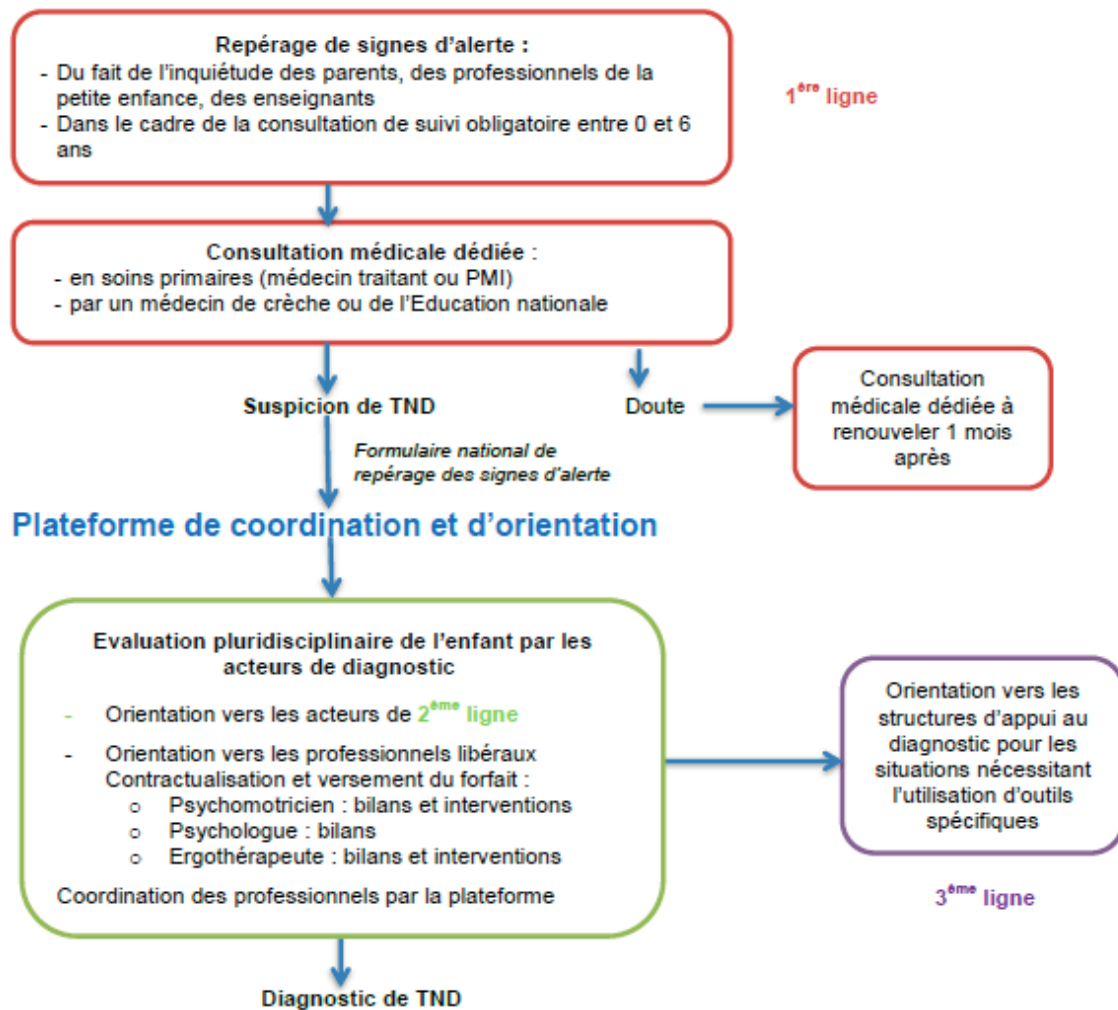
Repérage de signes d'alerte :
- Du fait de l'inquiétude des parents, des professionnels de la petite enfance, des enseignants
- Dans le cadre de la consultation de suivi obligatoire entre 0 et 6 ans

1$^{ère}$ ligne

Consultation médicale dédiée :
- en soins primaires (médecin traitant ou PMI)
- par un médecin de crèche ou de l'Education nationale

Suspicion de TND

Doute

Consultation médicale dédiée à renouveler 1 mois après

Formulaire national de repérage des signes d'alerte

Plateforme de coordination et d'orientation

Evaluation pluridisciplinaire de l'enfant par les acteurs de diagnostic

- Orientation vers les acteurs de 2$^{ème}$ ligne
- Orientation vers les professionnels libéraux
Contractualisation et versement du forfait :
o Psychomotricien : bilans et interventions
o Psychologue : bilans
o Ergothérapeute : bilans et interventions

Coordination des professionnels par la plateforme

Orientation vers les structures d'appui au diagnostic pour les situations nécessitant l'utilisation d'outils spécifiques

3$^{ème}$ ligne

Diagnostic de TND